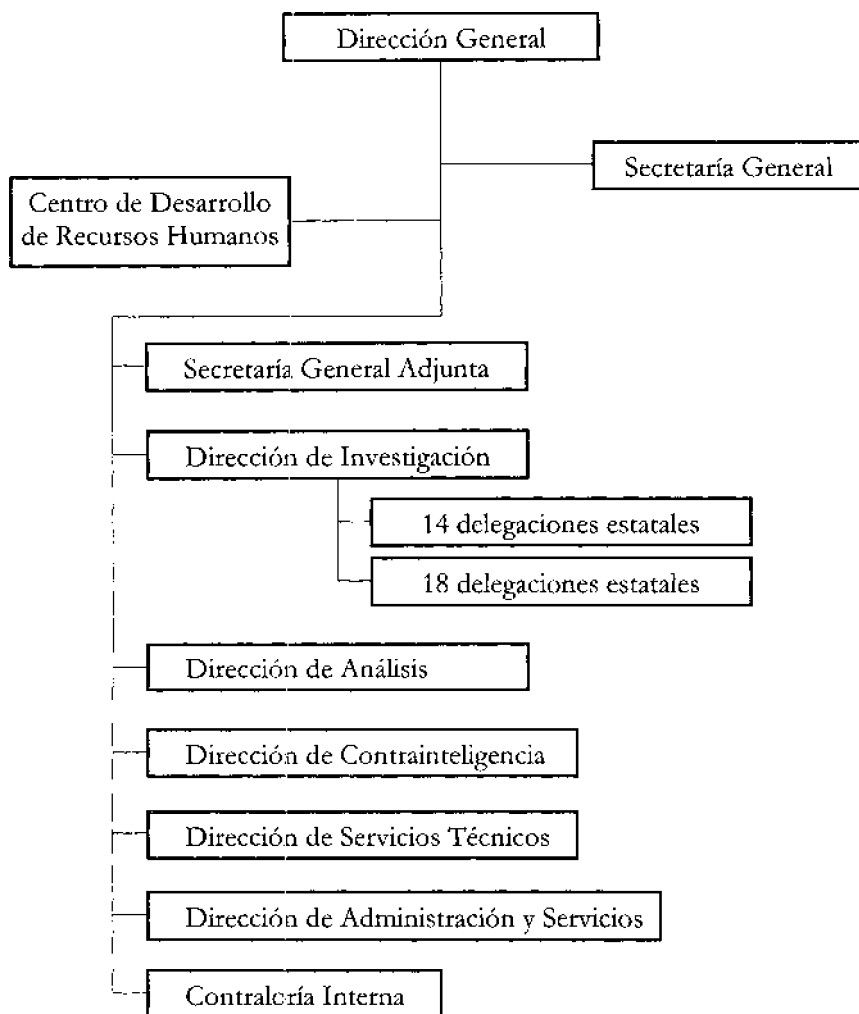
Dirección General

Secretaría General

Centro de Desarrollo de Recursos Humanos

Secretaría General Adjunta

Dirección de Investigación

14 delegaciones estatales

18 delegaciones estatales

Dirección de Análisis

Dirección de Contrainteligencia

Dirección de Servicios Técnicos

Dirección de Administración y Servicios

Contraloría Interna